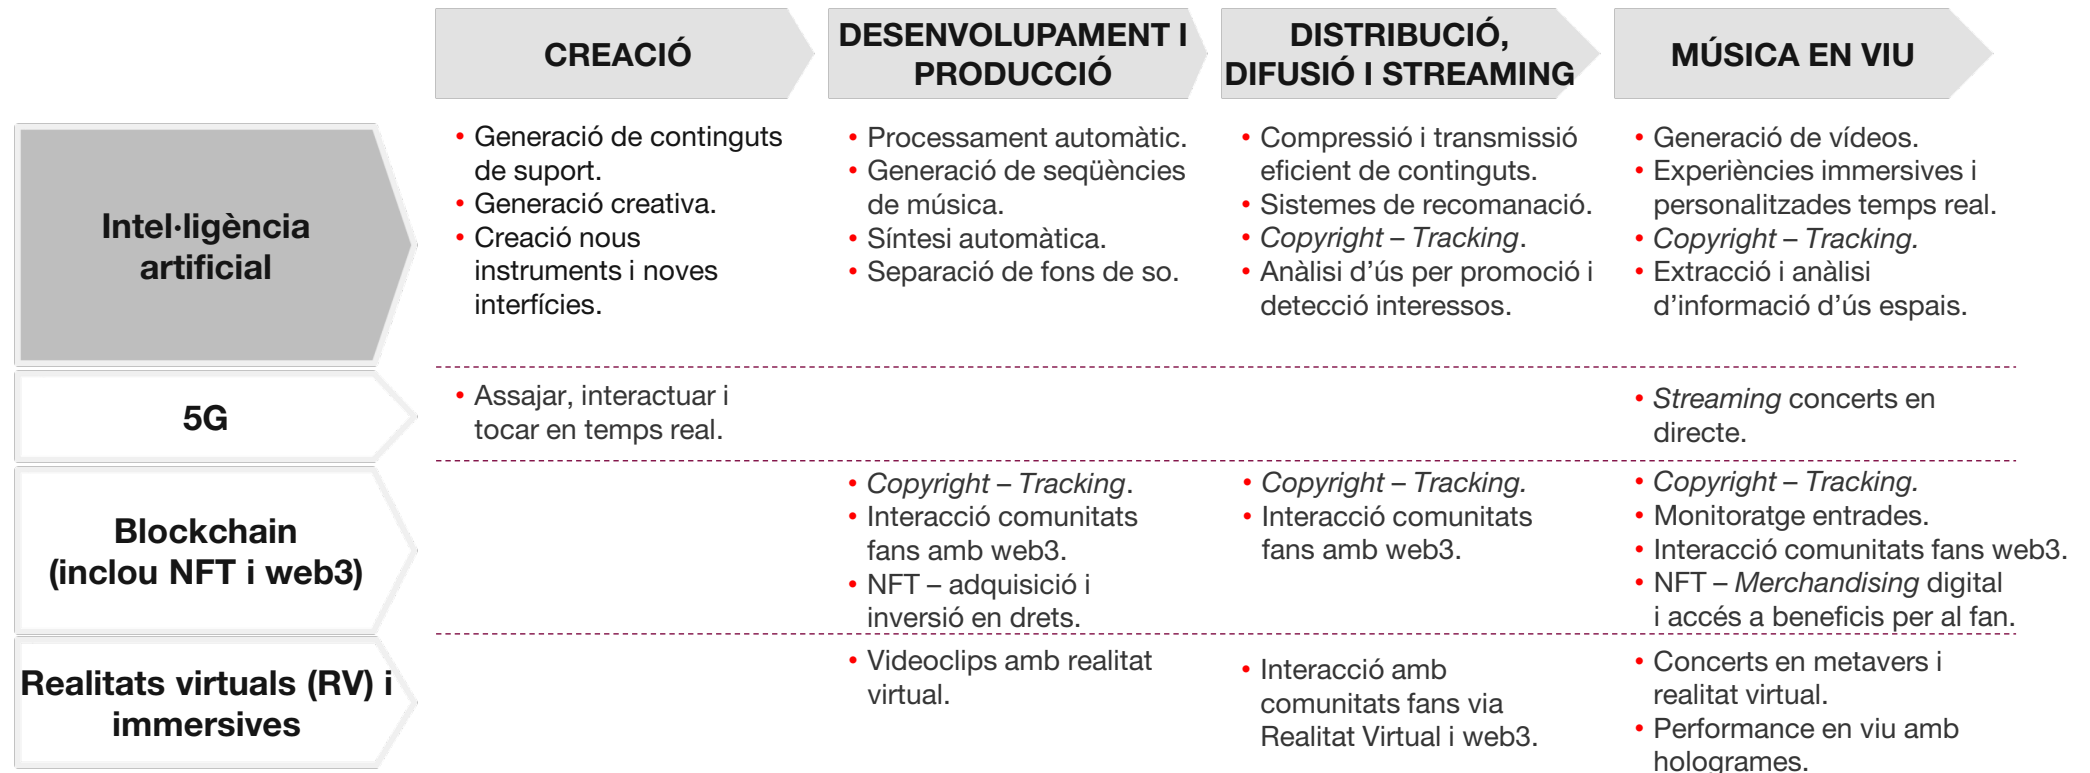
| | CREACIÓ | DESENVOLUPAMENT I PRODUCCIÓ | DISTRIBUCIÓ, DIFUSIÓ I STREAMING | MÚSICA EN VIU |
|---|---|---|---|---|
| Intel·ligència artificial | • Generació de continguts de suport. • Generació creativa. • Creació nous instruments i noves interfícies. | • Processament automàtic. • Generació de seqüències de música. • Síntesi automàtica. • Separació de fons de so. | • Compressió i transmissió eficient de continguts. • Sistemes de recomanació. • *Copyright – Tracking*. • Anàlisi d'ús per promoció i detecció interessos. | • Generació de vídeos. • Experiències immersives i personalitzades temps real. • *Copyright – Tracking.* • Extracció i anàlisi d'informació d'ús espais. |
| 5G | • Assajar, interactuar i tocar en temps real. | | | • *Streaming* concerts en directe. |
| Blockchain (inclou NFT i web3) | | • *Copyright – Tracking*. • Interacció comunitats fans amb web3. • NFT – adquisició i inversió en drets. | • *Copyright – Tracking.* • Interacció comunitats fans amb web3. | • *Copyright – Tracking.* • Monitoratge entrades. • Interacció comunitats fans web3. • NFT – *Merchandising* digital i accés a beneficis per al fan. |
| Realitats virtuals (RV) i immersives | | • Videoclips amb realitat virtual. | • Interacció amb comunitats fans via Realitat Virtual i web3. | • Concerts en metavers i realitat virtual. • Performance en viu amb hologrames. |